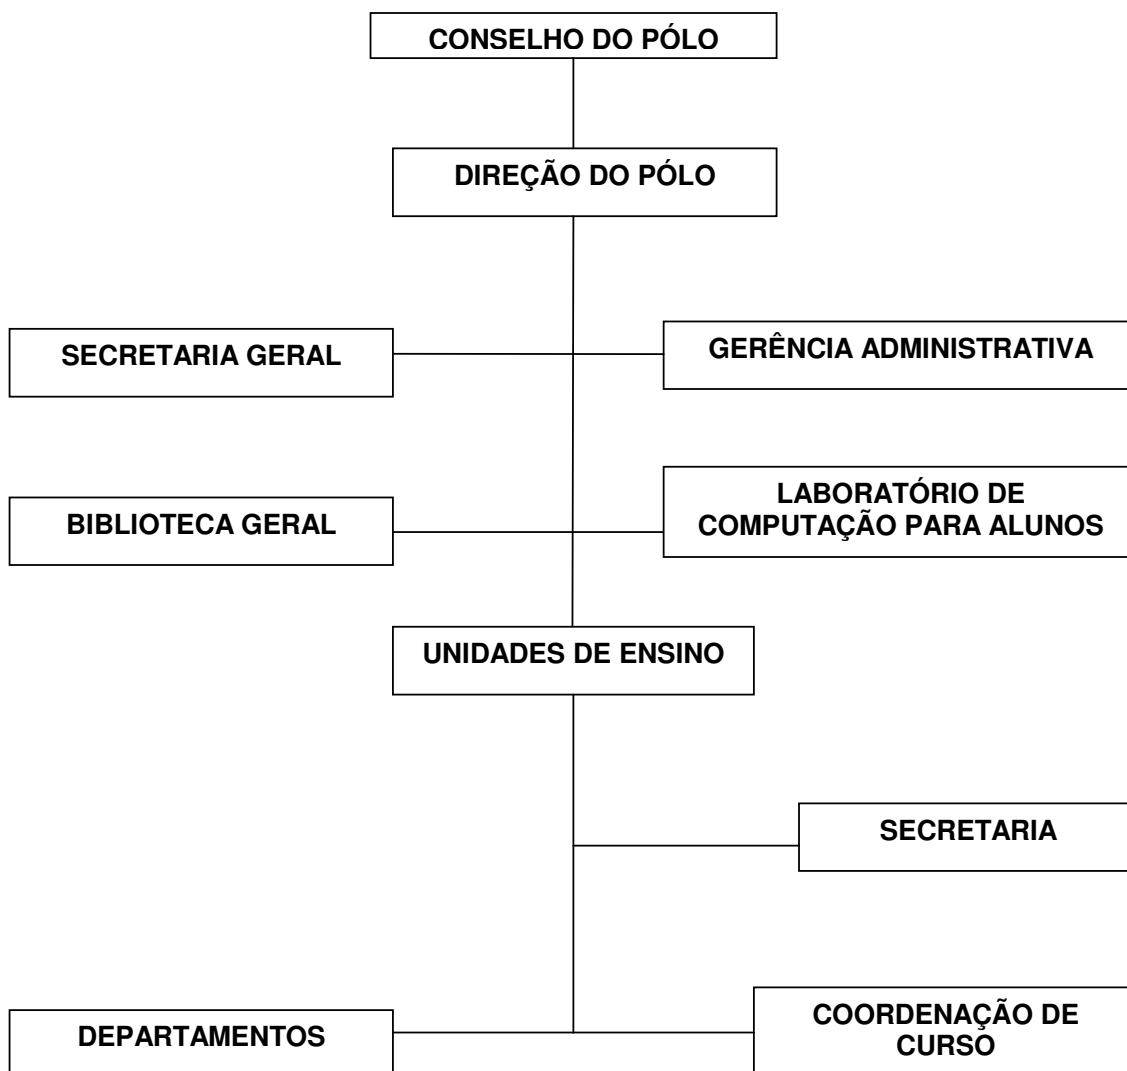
CONSELHO DO PÓLO

DIREÇÃO DO PÓLO

SECRETARIA GERAL

GERÊNCIA ADMINISTRATIVA

BIBLIOTECA GERAL

LABORATÓRIO DE COMPUTAÇÃO PARA ALUNOS

UNIDADES DE ENSINO

SECRETARIA

DEPARTAMENTOS

COORDENAÇÃO DE CURSO